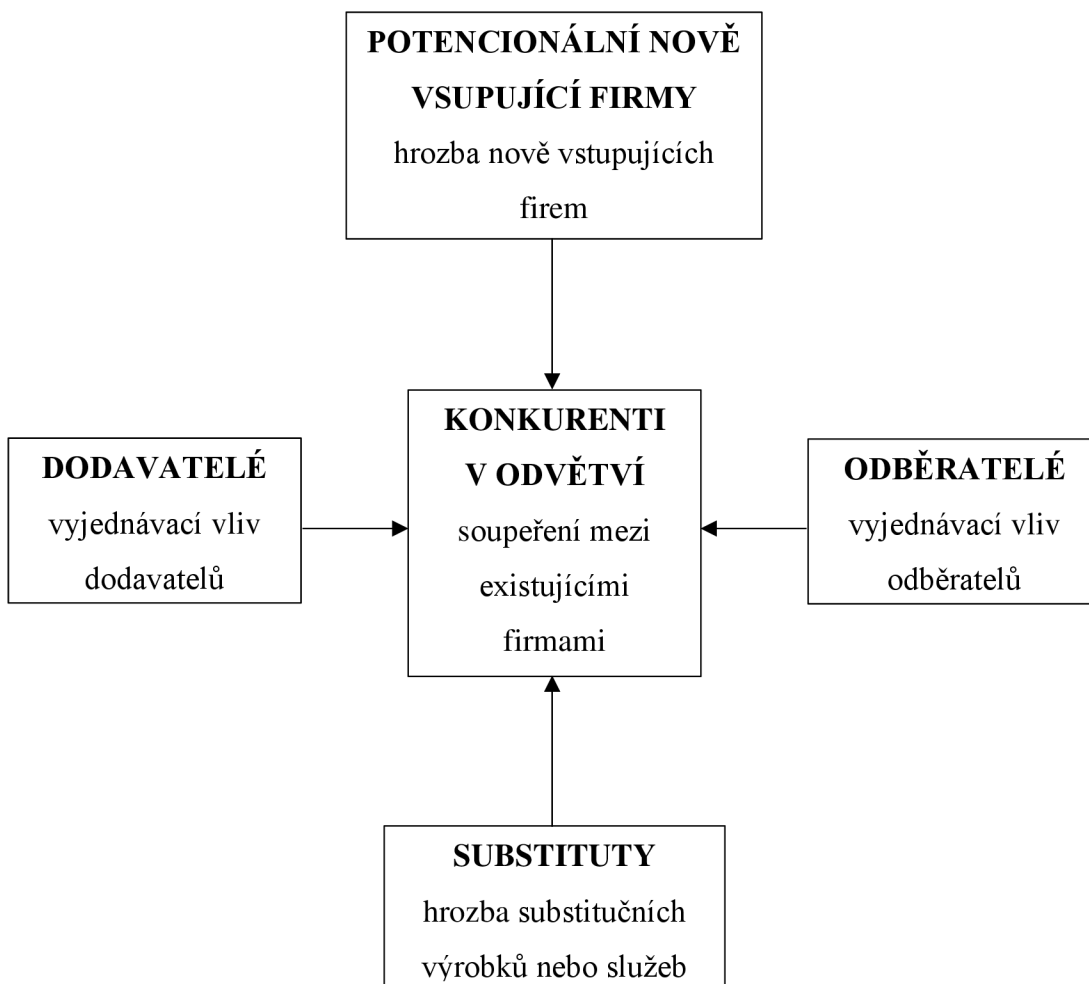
**POTENCIONÁLNÍ NOVĚ VSUPUJÍCÍ FIRMY**
hrozba nově vstupujících firem

**DODAVATELÉ**
vyjednávací vliv dodavatelů

**KONKURENTI V ODVĚTVÍ**
soupeření mezi existujícími firmami

**ODBĚRATELÉ**
vyjednávací vliv odběratelů

**SUBSTITUTY**
hrozba substitučních výrobků nebo služeb